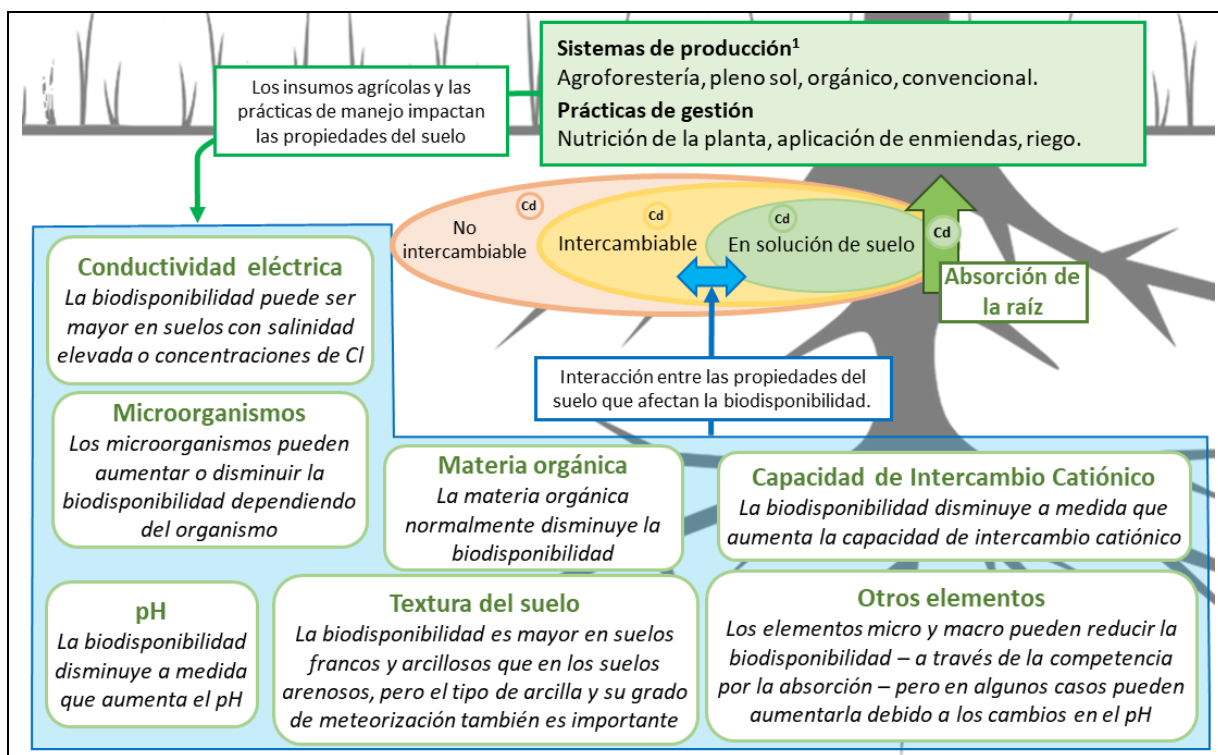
Los insumos agrícolas y las prácticas de manejo impactan las propiedades del suelo

Sistemas de producción$^1$
Agroforestería, pleno sol, orgánico, convencional.
Prácticas de gestión
Nutrición de la planta, aplicación de enmiendas, riego.

Cd
No intercambiable

Cd
Intercambiable

Cd
En solución de suelo

Cd
Absorción de la raíz

Interacción entre las propiedades del suelo que afectan la biodisponibilidad.

Conductividad eléctrica
La biodisponibilidad puede ser mayor en suelos con salinidad elevada o concentraciones de Cl

Microorganismos
Los microorganismos pueden aumentar o disminuir la biodisponibilidad dependiendo del organismo

Materia orgánica
La materia orgánica normalmente disminuye la biodisponibilidad

Capacidad de Intercambio Catiónico
La biodisponibilidad disminuye a medida que aumenta la capacidad de intercambio catiónico

pH
La biodisponibilidad disminuye a medida que aumenta el pH

Textura del suelo
La biodisponibilidad es mayor en suelos francos y arcillosos que en los suelos arenosos, pero el tipo de arcilla y su grado de meteorización también es importante

Otros elementos
Los elementos micro y macro pueden reducir la biodisponibilidad – a través de la competencia por la absorción – pero en algunos casos pueden aumentarla debido a los cambios en el pH